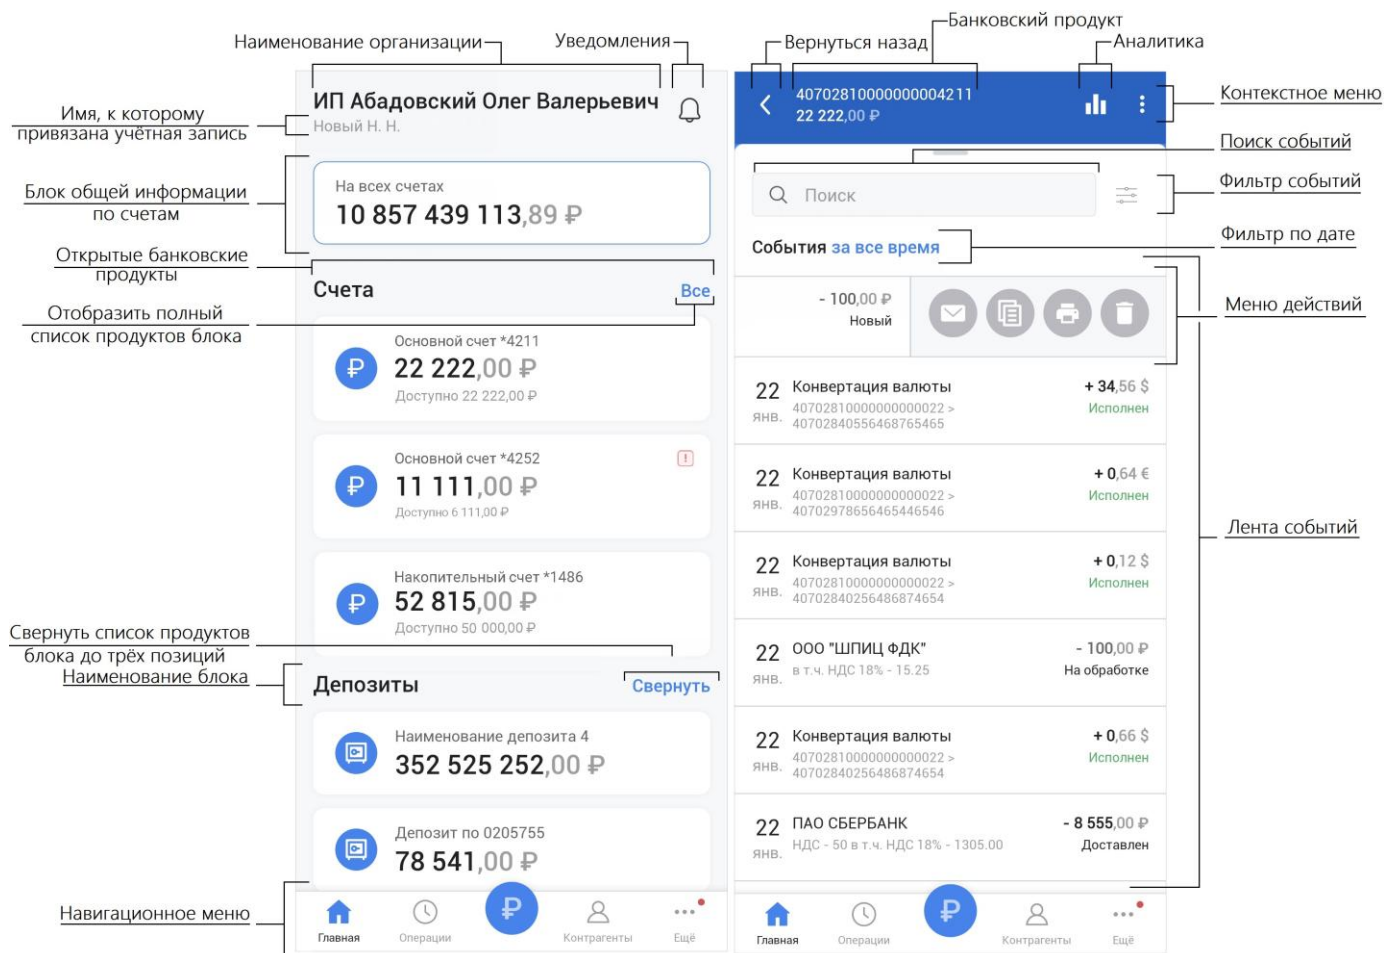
Наименование организации

Уведомления

Имя, к которому привязана учётная запись

ИП Абадовский Олег Валерьевич

Новый Н. Н.

Блок общей информации по счетам

На всех счетах

10 857 439 113,89 ₽

Открытые банковские продукты

Счета

Все

Отобразить полный список продуктов блока

Основной счет *4211

22 222,00 ₽

Доступно 22 222,00 ₽

Основной счет *4252

11 111,00 ₽

Доступно 6 111,00 ₽

Накопительный счет *1486

52 815,00 ₽

Доступно 50 000,00 ₽

Свернуть список продуктов блока до трёх позиций

Наименование блока

Депозиты

Свернуть

Наименование депозита 4

352 525 252,00 ₽

Депозит по 0205755

78 541,00 ₽

Навигационное меню

Главная

Операции

Контрагенты

Ещё

Вернуться назад

Банковский продукт

Аналитика

Контекстное меню

40702810000000004211

22 222,00 ₽

Поиск событий

Поиск

Фильтр событий

События за все время

Фильтр по дате

Меню действий

- 100,00 ₽

Новый

22 янв.

Конвертация валюты

40702810000000000022 > 40702840556468765465

+ 34,56 $

Исполнен

Лента событий

22 янв.

Конвертация валюты

40702810000000000022 > 40702978656465446546

+ 0,64 €

Исполнен

22 янв.

Конвертация валюты

40702810000000000022 > 40702840256486874654

+ 0,12 $

Исполнен

22 янв.

ООО "ШПИЦ ФДК"

в т.ч. НДС 18% - 15.25

- 100,00 ₽

На обработке

22 янв.

Конвертация валюты

40702810000000000022 > 40702840256486874654

+ 0,66 $

Исполнен

22 янв.

ПАО СБЕРБАНК

НДС - 50 в т.ч. НДС 18% - 1305.00

- 8 555,00 ₽

Доставлен

Главная

Операции

Контрагенты

Ещё